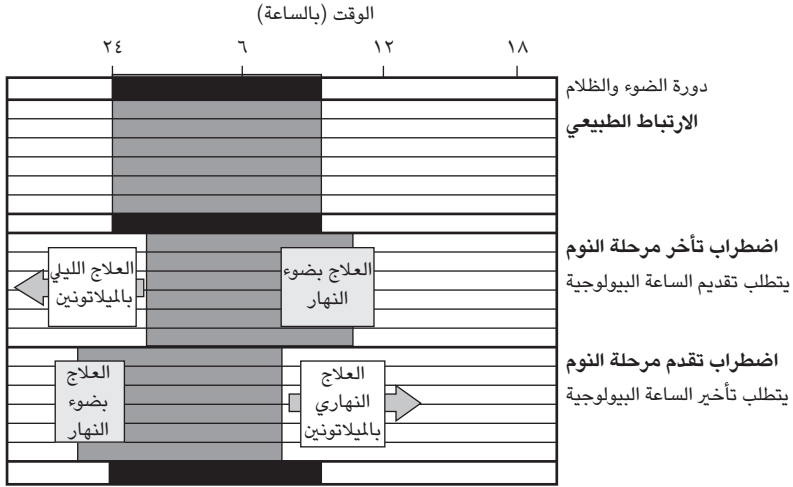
الوقت (بالساعة)

٢٤ ٦ ١٢ ١٨

دورة الضوء والظلام

**الارتباط الطبيعي**

**اضطراب تأخر مرحلة النوم**
يتطلب تقديم الساعة البيولوجية

العلاج الليلي بالميلاتونين

العلاج بضوء النهار

**اضطراب تقدم مرحلة النوم**
يتطلب تأخير الساعة البيولوجية

العلاج بضوء النهار

العلاج النهاري بالميلاتونين